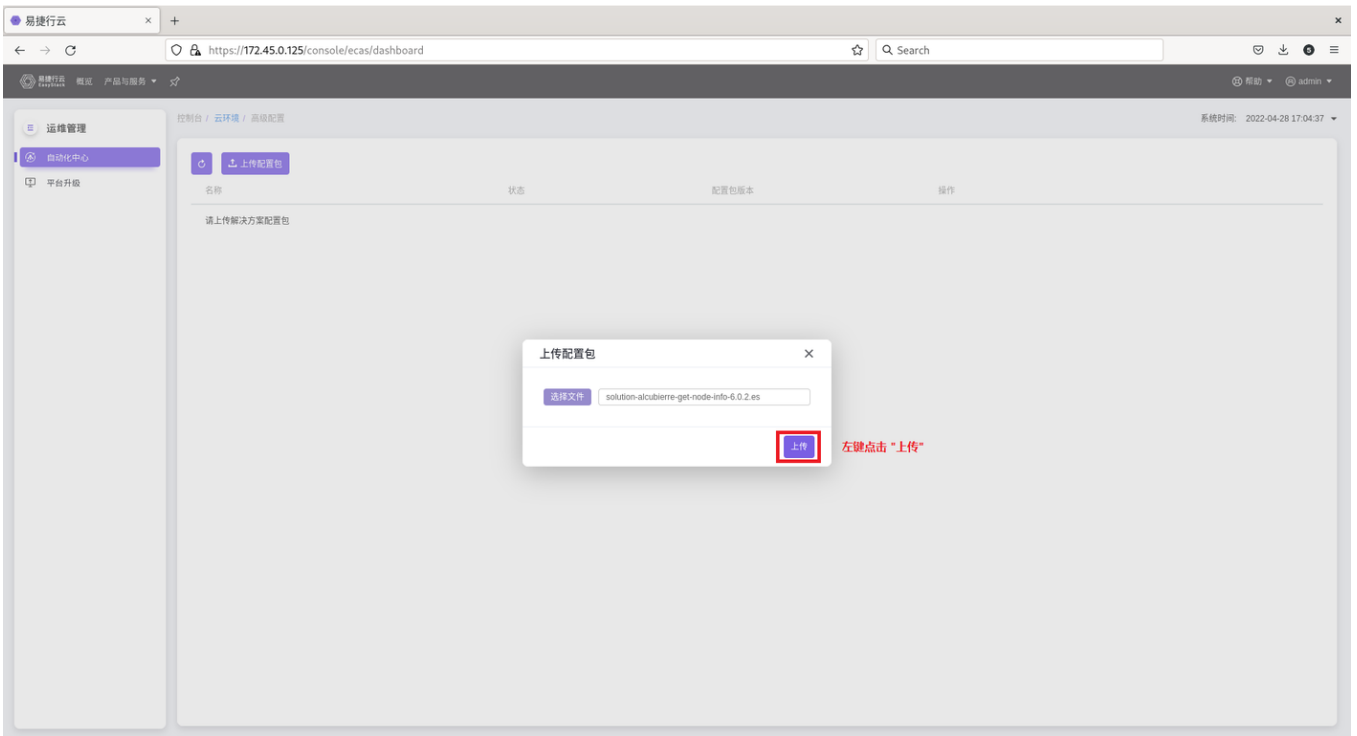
易捷行云 × +

https://172.45.0.125/console/ecas/dashboard

Search

易捷行云 EasyStack 概览 产品与服务

帮助 admin

运维管理

自动化中心

平台升级

控制台 / 云环境 / 高级配置

系统时间: 2022-04-28 17:04:37

上传配置包

| 名称 | 状态 | 配置包版本 | 操作 |
|---|---|---|---|
| 请上传解决方案配置包 | | | |

上传配置包 ×

选择文件 solution-alcubierre-get-node-info-6.0.2.es

上传

左键点击 "上传"